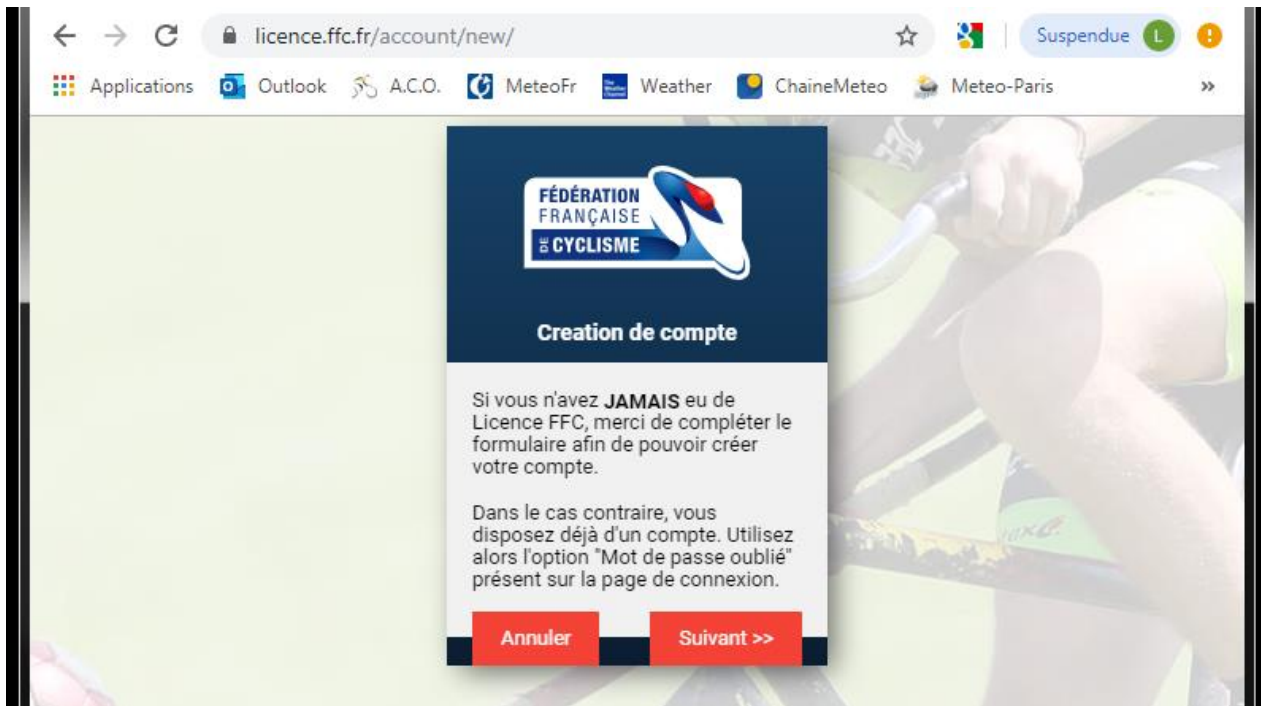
licence.ffc.fr/account/new/

Suspendue L

Applications Outlook A.C.O. MeteoFr Weather ChaineMeteo Meteo-Paris »

FÉDÉRATION FRANÇAISE DE CYCLISME

Creation de compte

Si vous n'avez **JAMAIS** eu de Licence FFC, merci de compléter le formulaire afin de pouvoir créer votre compte.

Dans le cas contraire, vous disposez déjà d'un compte. Utilisez alors l'option "Mot de passe oublié" présent sur la page de connexion.

Annuler

Suivant >>